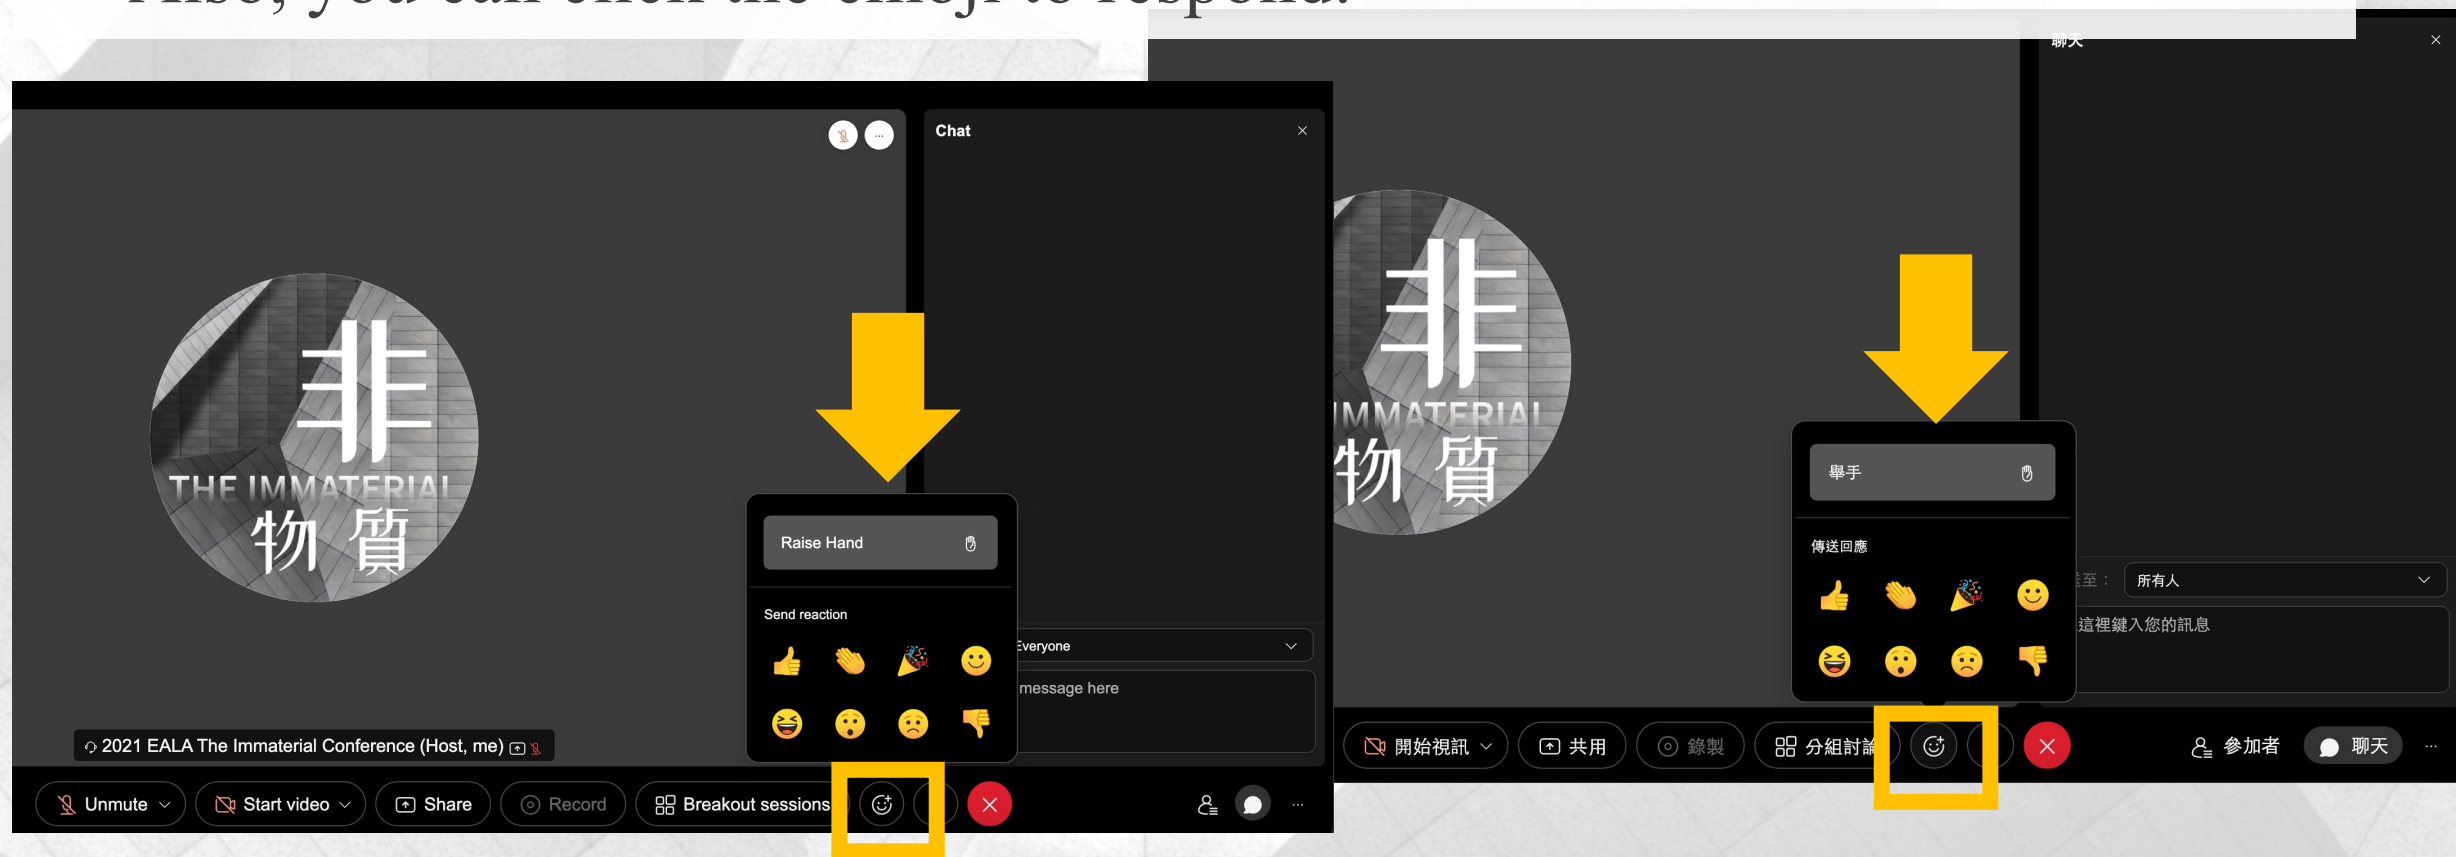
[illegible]

Chat

THE IMMATERIAL
非
物 質

Raise Hand

Send reaction

Everyone

message here

2021 EALA The Immaterial Conference (Host, me)

Unmute

Start video

Share

Record

Breakout sessions

···

聊天

IMMATERIAL
非
物 質

舉手

傳送回應

至：

所有人

這裡鍵入您的訊息

開始視訊

共用

錄製

分組討論

參加者

聊天

···